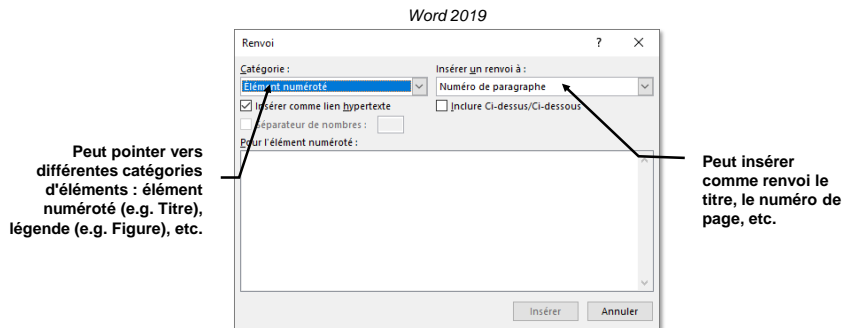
Word 2019

Renvoi

?

Catégorie :

Élément numéroté

Insérer un renvoi à :

Numéro de paragraphe

Insérer comme lien hypertexte

Inclure Ci-dessus/Ci-dessous

Séparateur de nombres :

Pour l'élément numéroté :

Insérer

Annuler

Peut pointer vers différentes catégories d'éléments : élément numéroté (e.g. Titre), légende (e.g. Figure), etc.

Peut insérer comme renvoi le titre, le numéro de page, etc.